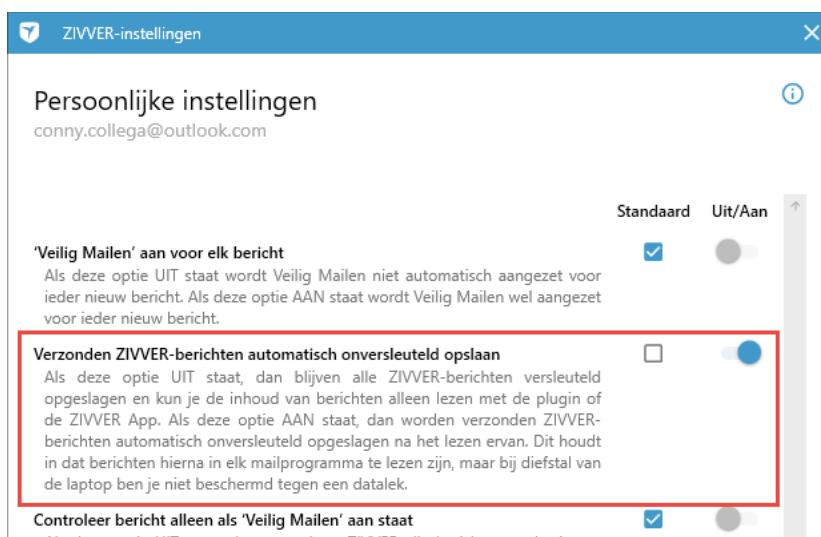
ZIVVER-instellingen

Persoonlijke instellingen

conny.collega@outlook.com

| | Standaard | Uit/Aan |
|---|---|---|

'Veilig Mailen' aan voor elk bericht

Als deze optie UIT staat wordt Veilig Mailen niet automatisch aangezet voor ieder nieuw bericht. Als deze optie AAN staat wordt Veilig Mailen wel aangezet voor ieder nieuw bericht.

Verzonden ZIVVER-berichten automatisch onversleuteld opslaan

Als deze optie UIT staat, dan blijven alle ZIVVER-berichten versleuteld opgeslagen en kun je de inhoud van berichten alleen lezen met de plugin of de ZIVVER App. Als deze optie AAN staat, dan worden verzonden ZIVVER-berichten automatisch onversleuteld opgeslagen na het lezen ervan. Dit houdt in dat berichten hierna in elk mailprogramma te lezen zijn, maar bij diefstal van de laptop ben je niet beschermd tegen een datalek.

Controleer bericht alleen als 'Veilig Mailen' aan staat

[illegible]